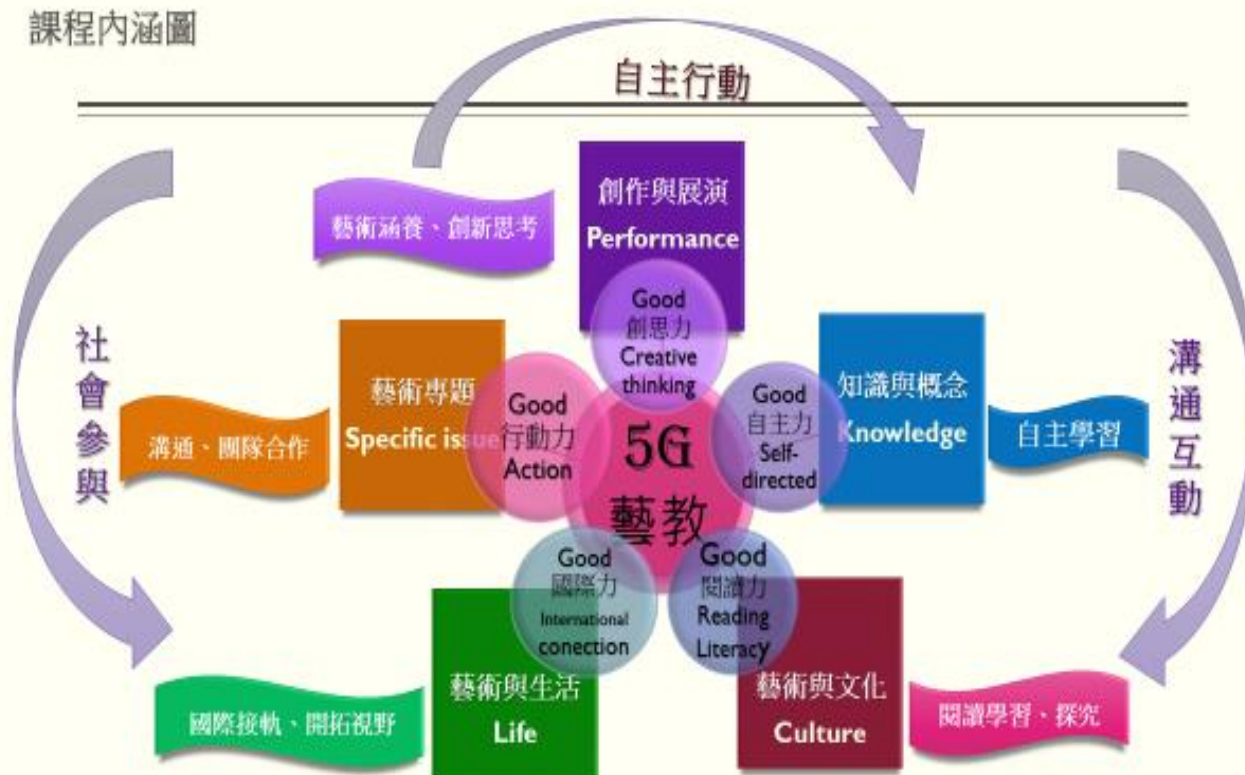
課程內涵圖

自主行動

社會參與

溝通互動

藝術涵養、創新思考

創作與展演
Performance

Good
創思力
Creative
thinking

藝術專題
Specific issue

Good
行動力
Action

5G
藝教

Good
自主力
Self-directed

知識與概念
Knowledge

溝通、團隊合作

自主學習

Good
國際力
International
conection

Good
閱讀力
Reading
Literacy

國際接軌、開拓視野

藝術與生活
Life

藝術與文化
Culture

閱讀學習、探究